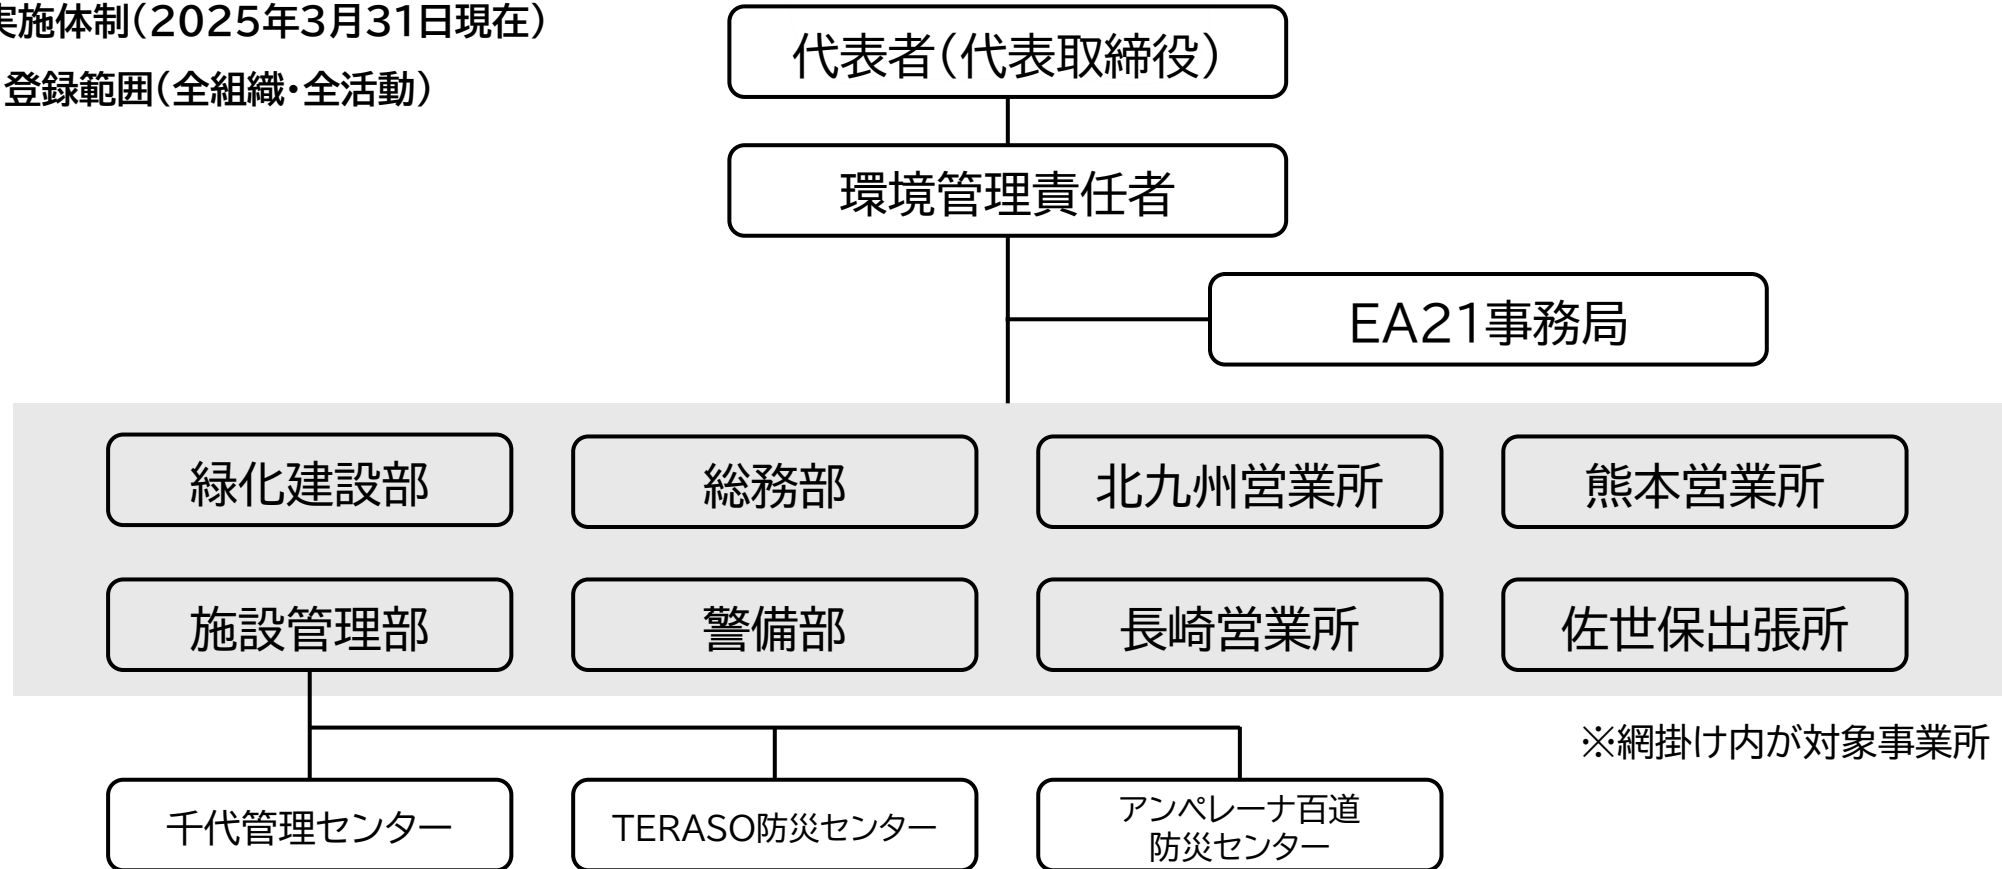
実施体制（2025年3月31日現在）

登録範囲（全組織・全活動）

代表者（代表取締役）

環境管理責任者

EA21事務局

緑化建設部

総務部

北九州営業所

熊本営業所

施設管理部

警備部

長崎営業所

佐世保出張所

※網掛け内が対象事業所

千代管理センター

TERASO防災センター

アンペレーナ百道防災センター